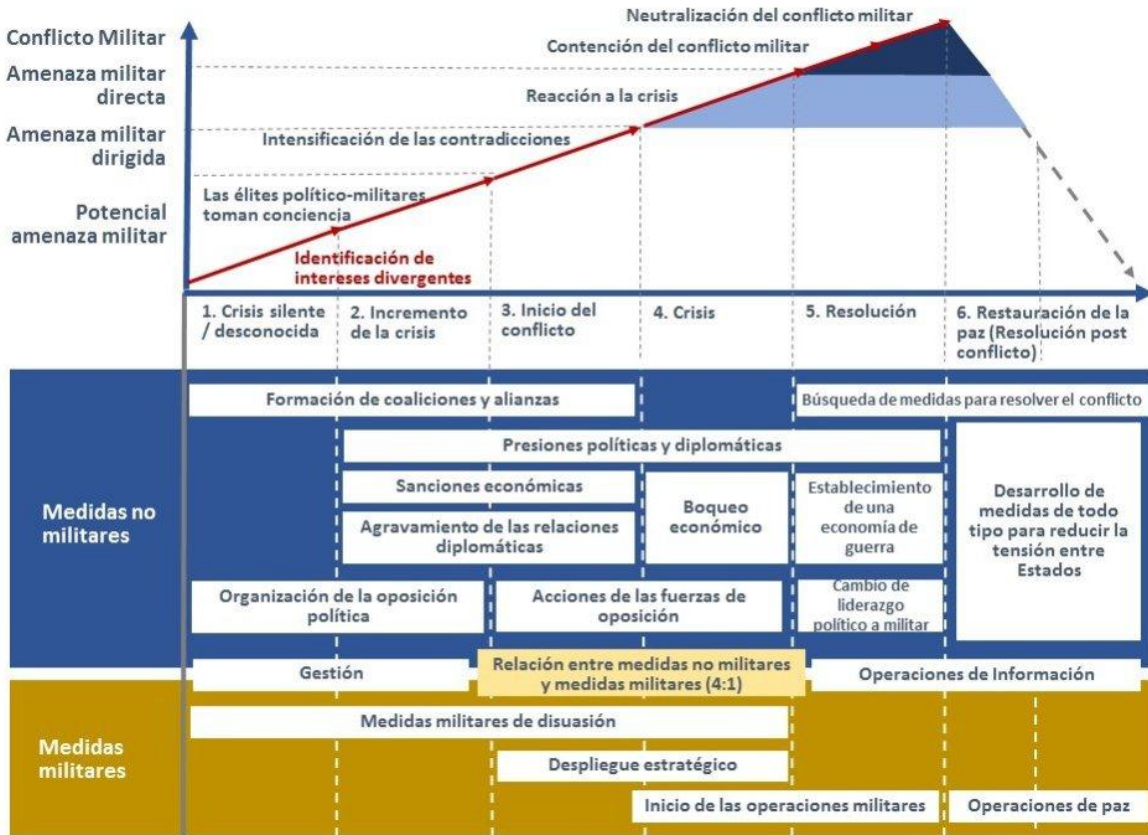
Conflicto Militar
Amenaza militar directa
Amenaza militar dirigida
Potencial amenaza militar

Neutralización del conflicto militar
Contención del conflicto militar
Reacción a la crisis
Intensificación de las contradicciones
Las élites político-militares toman conciencia
Identificación de intereses divergentes

1. Crisis silente / desconocida
2. Incremento de la crisis
3. Inicio del conflicto
4. Crisis
5. Resolución
6. Restauración de la paz (Resolución post conflicto)

Medidas no militares

Formación de coaliciones y alianzas
Búsqueda de medidas para resolver el conflicto
Presiones políticas y diplomáticas
Sanciones económicas
Agravamiento de las relaciones diplomáticas
Boqueo económico
Establecimiento de una economía de guerra
Desarrollo de medidas de todo tipo para reducir la tensión entre Estados
Organización de la oposición política
Acciones de las fuerzas de oposición
Cambio de liderazgo político a militar
Gestión
Relación entre medidas no militares y medidas militares (4:1)
Operaciones de Información

Medidas militares

Medidas militares de disuasión
Despliegue estratégico
Inicio de las operaciones militares
Operaciones de paz